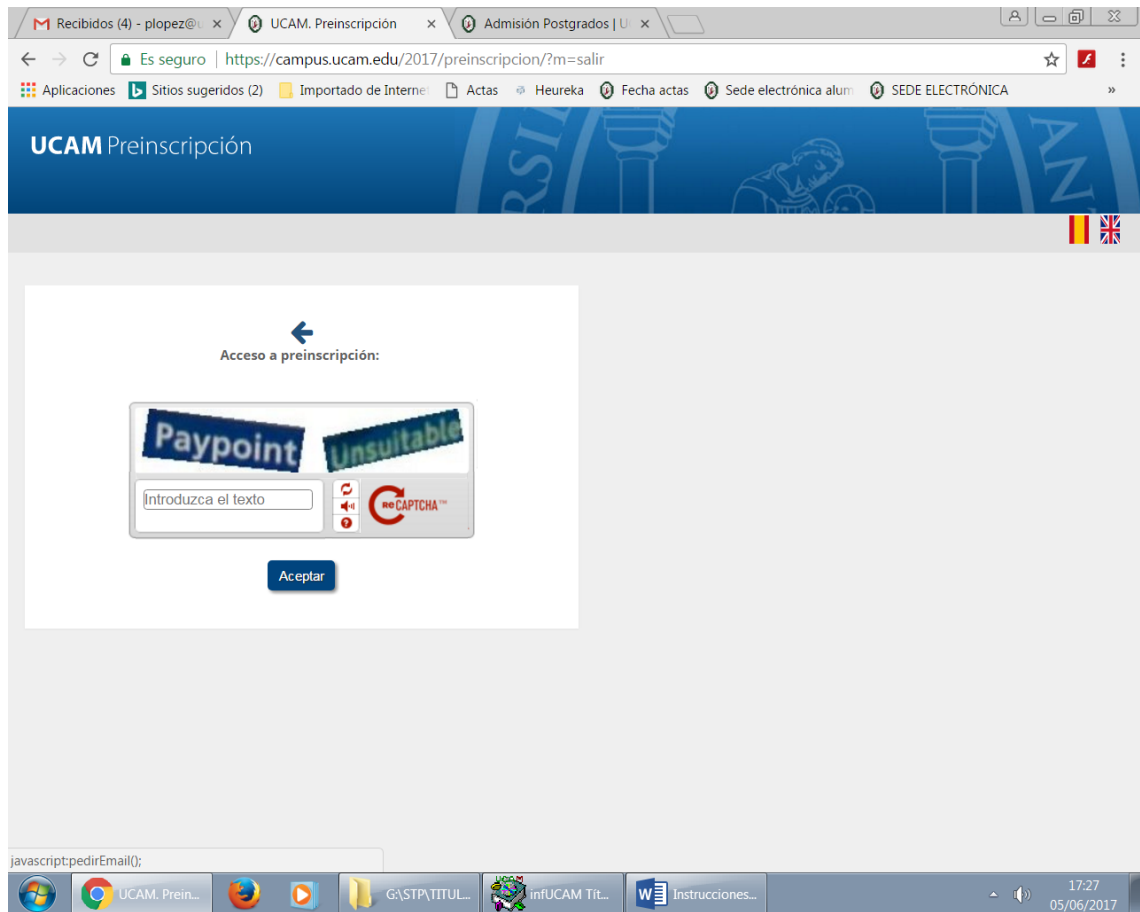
Recibidos (4) - plopez@u ×
UCAM. Preinscripción ×
Admisión Postgrados | U ×

Es seguro | https://campus.ucam.edu/2017/preinscripcion/?m=salir

Aplicaciones | Sitios sugeridos (2) | Importado de Internet | Actas | Heureka | Fecha actas | Sede electrónica alum | SEDE ELECTRÓNICA | »

UCAM Preinscripción

Acceso a preinscripción:

Paypoint Unsuitable

Introduzca el texto

reCAPTCHA™

Aceptar

javascript:pedirEmail();

UCAM. Prein...
G:\STP\TITUL...
infUCAM Tit...
Instrucciones...

17:27
05/06/2017